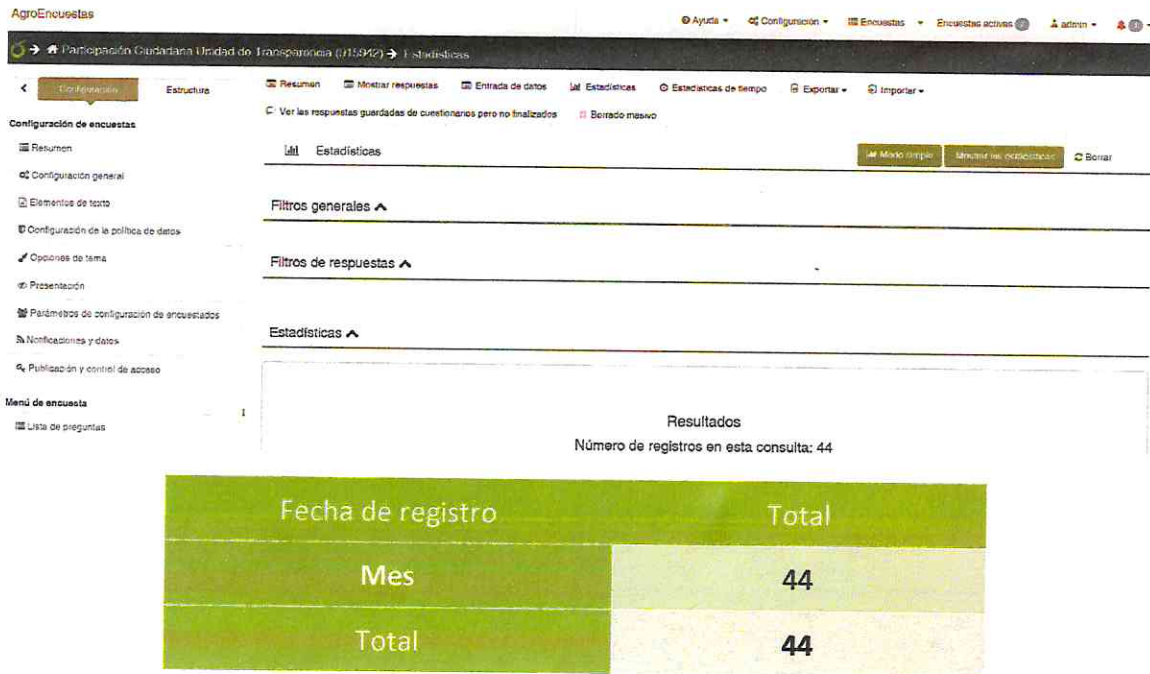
AgroEncuestas

Ayuda ▾ Configuración ▾ Encuestas ▾ Encuestas activas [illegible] admin ▾

Participación Ciudadana Unidad de Transparencia (715942) → Estadísticas

Configuración Estructura

Configuración de encuestas

Resumen

Configuración general

Elementos de texto

Configuración de la política de datos

Opciones de tema

Presentación

Parámetros de configuración de encuestados

Notificaciones y datos

Publicación y control de acceso

Menú de encuesta

Lista de preguntas

Resumen Mostrar respuestas Entrada de datos Estadísticas Estadísticas de tiempo Exportar ▾ Importar ▾

Ver las respuestas guardadas de cuestionarios pero no finalizados Borrado masivo

Estadísticas

Modo simple Mostrar las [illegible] Borrar

Filtros generales

Filtros de respuestas

Estadísticas

Resultados

Número de registros en esta consulta: 44

| Fecha de registro | Total |
|---|---|
| Mes | 44 |
| Total | 44 |